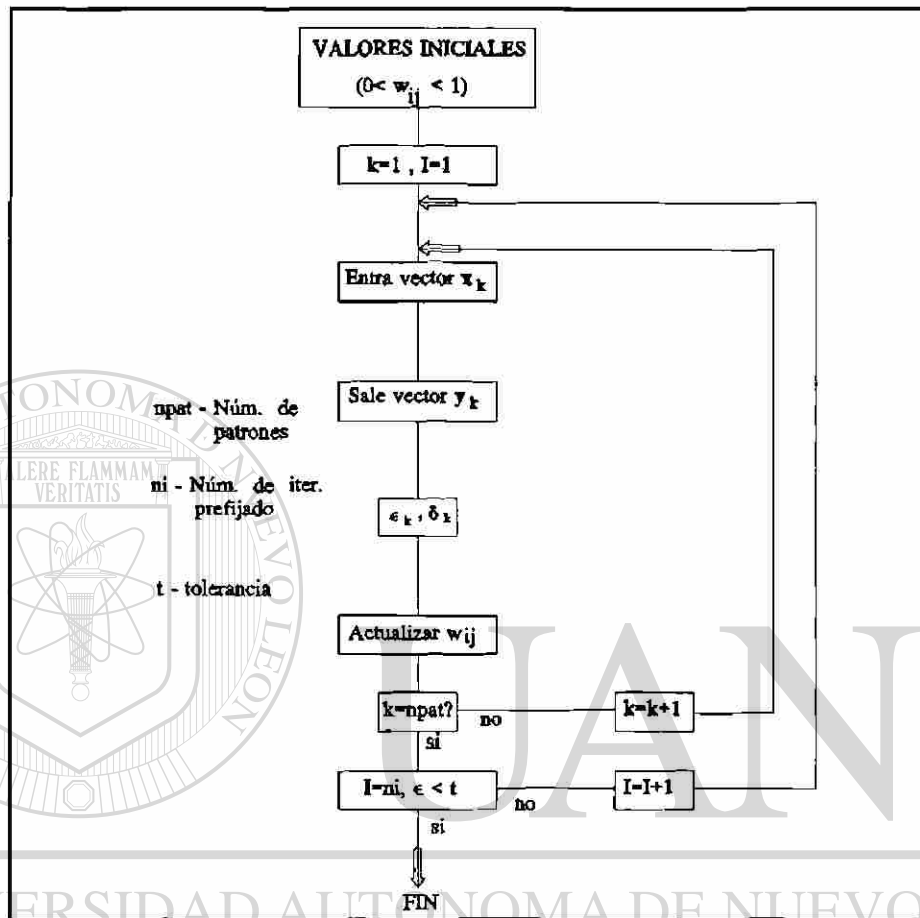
VALORES INICIALES
$(0< w_{ij} < 1)$

k=1 , I=1

Entra vector $x_k$

npat - Núm. de patrones

Sale vector $y_k$

ni - Núm. de iter. prefijado

$\epsilon_k , \delta_k$

t - tolerancia

Actualizar wij

k=npat?

no

k=k+1

si

I=ni, $\epsilon < t$

no

I=I+1

si

FIN

ALERE FLAMMAM VERITATIS

UAN

UNIVERSIDAD AUTÓNOMA DE NUEVO LEÓN